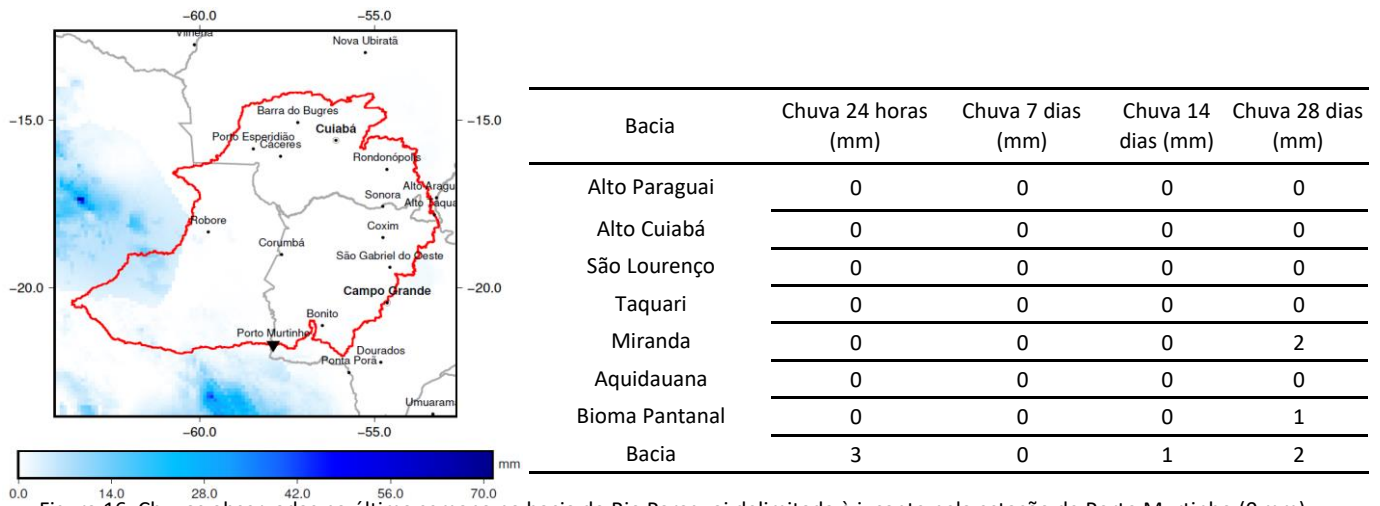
-60.0 -55.0

Vilhena Nova Ubiratã

-15.0 -15.0

Barra do Bugres
Porto Esperidião Cuiabá
Cáceres
Rondonópolis
Sonora Alto Aragu
Alto Taqua
Robore
Coxim
Corumbá
São Gabriel do Oeste
-20.0 -20.0
Campo Grande
Bonito
Porto Murtinho
Dourados
Ponta Porã
Umuarama

-60.0 -55.0

mm

0.0 14.0 28.0 42.0 56.0 70.0

| Bacia | Chuva 24 horas (mm) | Chuva 7 dias (mm) | Chuva 14 dias (mm) | Chuva 28 dias (mm) |
|---|---|---|---|---|
| Alto Paraguai | 0 | 0 | 0 | 0 |
| Alto Cuiabá | 0 | 0 | 0 | 0 |
| São Lourenço | 0 | 0 | 0 | 0 |
| Taquari | 0 | 0 | 0 | 0 |
| Miranda | 0 | 0 | 0 | 2 |
| Aquidauana | 0 | 0 | 0 | 0 |
| Bioma Pantanal | 0 | 0 | 0 | 1 |
| Bacia | 3 | 0 | 1 | 2 |

Figura 16. Chuvas observadas na última semana na bacia do Rio Paraguai delimitada à jusante pela estação de Porto Murtinho (9 mm)